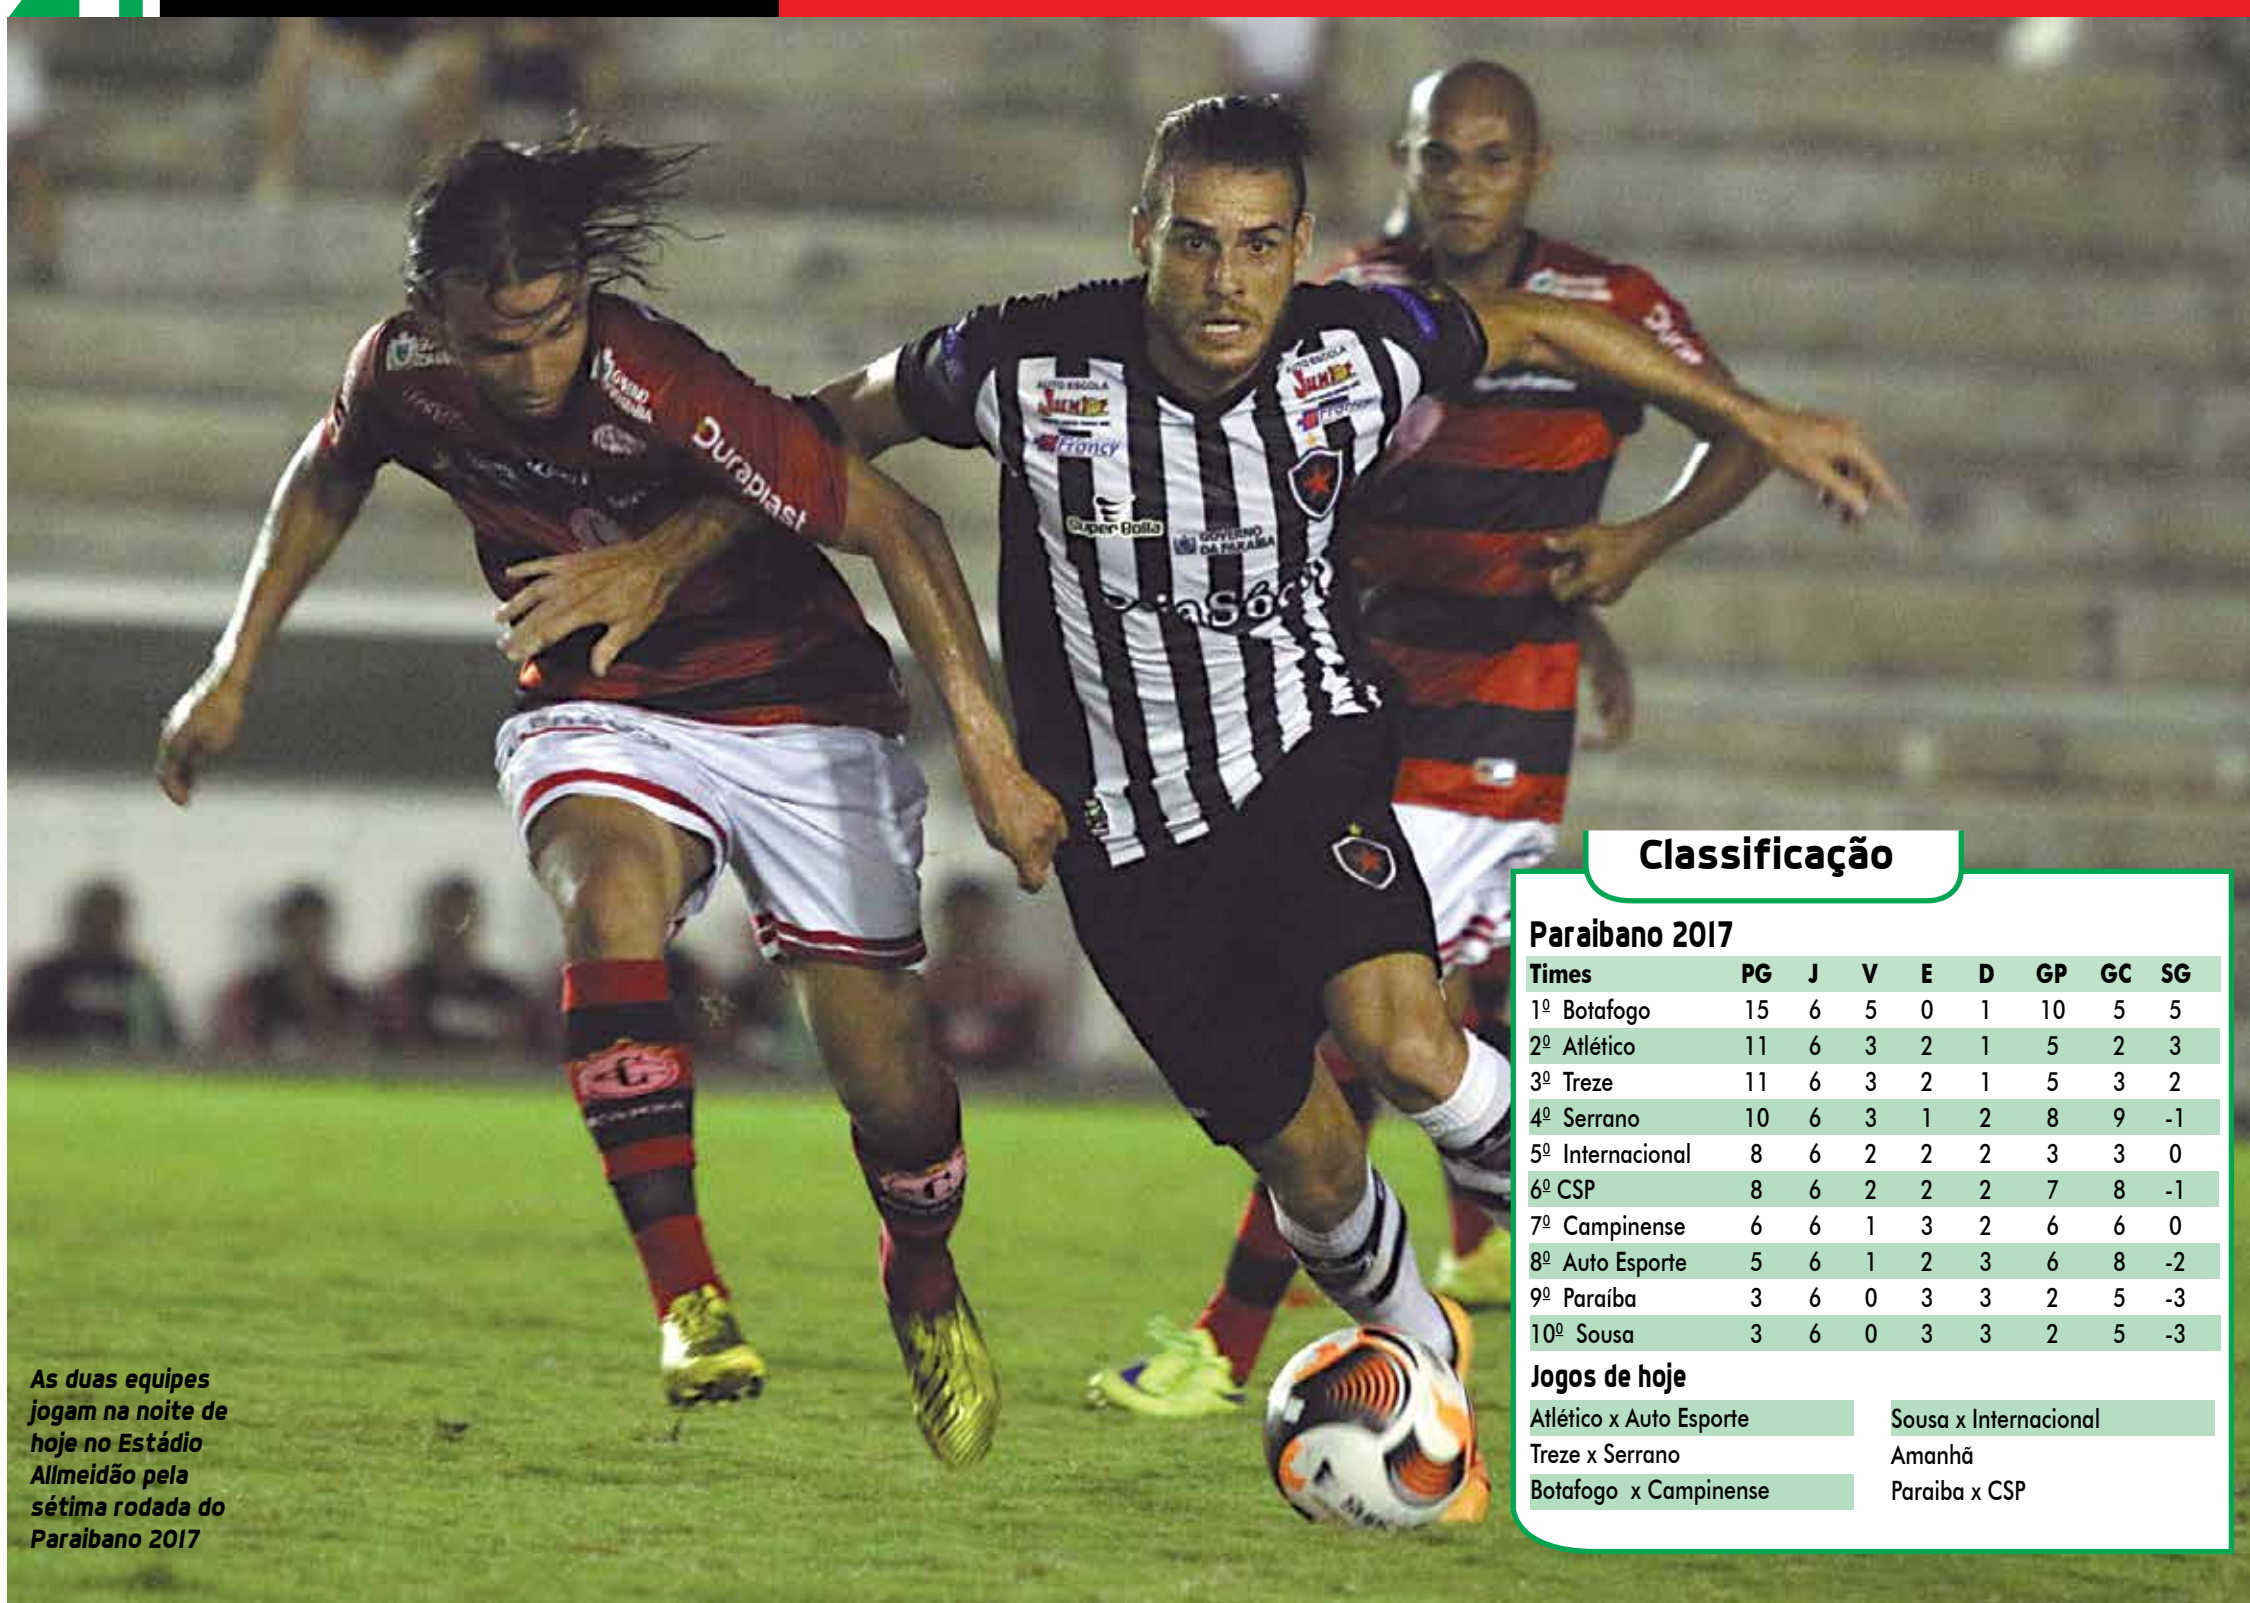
Classificação

Paraibano 2017

| Times | PG | J | V | E | D | GP | GC | SG |
|---|---|---|---|---|---|---|---|---|
| 1º Botafogo | 15 | 6 | 5 | 0 | 1 | 10 | 5 | 5 |
| 2º Atlético | 11 | 6 | 3 | 2 | 1 | 5 | 2 | 3 |
| 3º Treze | 11 | 6 | 3 | 2 | 1 | 5 | 3 | 2 |
| 4º Serrano | 10 | 6 | 3 | 1 | 2 | 8 | 9 | -1 |
| 5º Internacional | 8 | 6 | 2 | 2 | 2 | 3 | 3 | 0 |
| 6º CSP | 8 | 6 | 2 | 2 | 2 | 7 | 8 | -1 |
| 7º Campinense | 6 | 6 | 1 | 3 | 2 | 6 | 6 | 0 |
| 8º Auto Esporte | 5 | 6 | 1 | 2 | 3 | 6 | 8 | -2 |
| 9º Paraíba | 3 | 6 | 0 | 3 | 3 | 2 | 5 | -3 |
| 10º Sousa | 3 | 6 | 0 | 3 | 3 | 2 | 5 | -3 |

Jogos de hoje

Atlético x Auto Esporte
Treze x Serrano
Botafogo x Campinense

Sousa x Internacional
Amanhã
Paraiba x CSP

As duas equipes jogam na noite de hoje no Estádio Allmeidão pela sétima rodada do Paraibano 2017